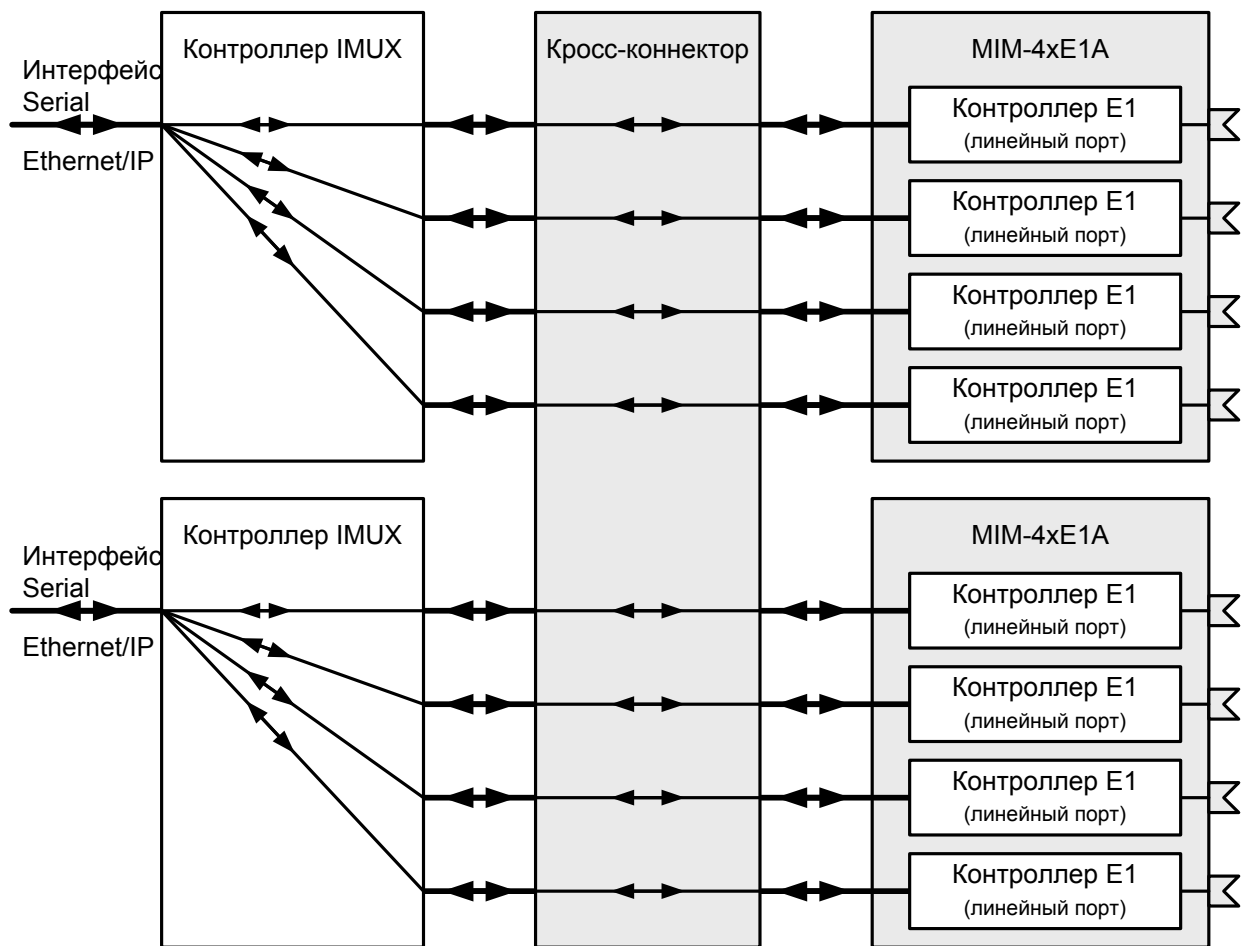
Интерфейс
Serial

Ethernet/IP

Контроллер IMUX

Кросс-коннектор

MIM-4xE1A

Контроллер E1
(линейный порт)

Контроллер E1
(линейный порт)

Контроллер E1
(линейный порт)

Контроллер E1
(линейный порт)

Интерфейс
Serial

Ethernet/IP

Контроллер IMUX

MIM-4xE1A

Контроллер E1
(линейный порт)

Контроллер E1
(линейный порт)

Контроллер E1
(линейный порт)

Контроллер E1
(линейный порт)